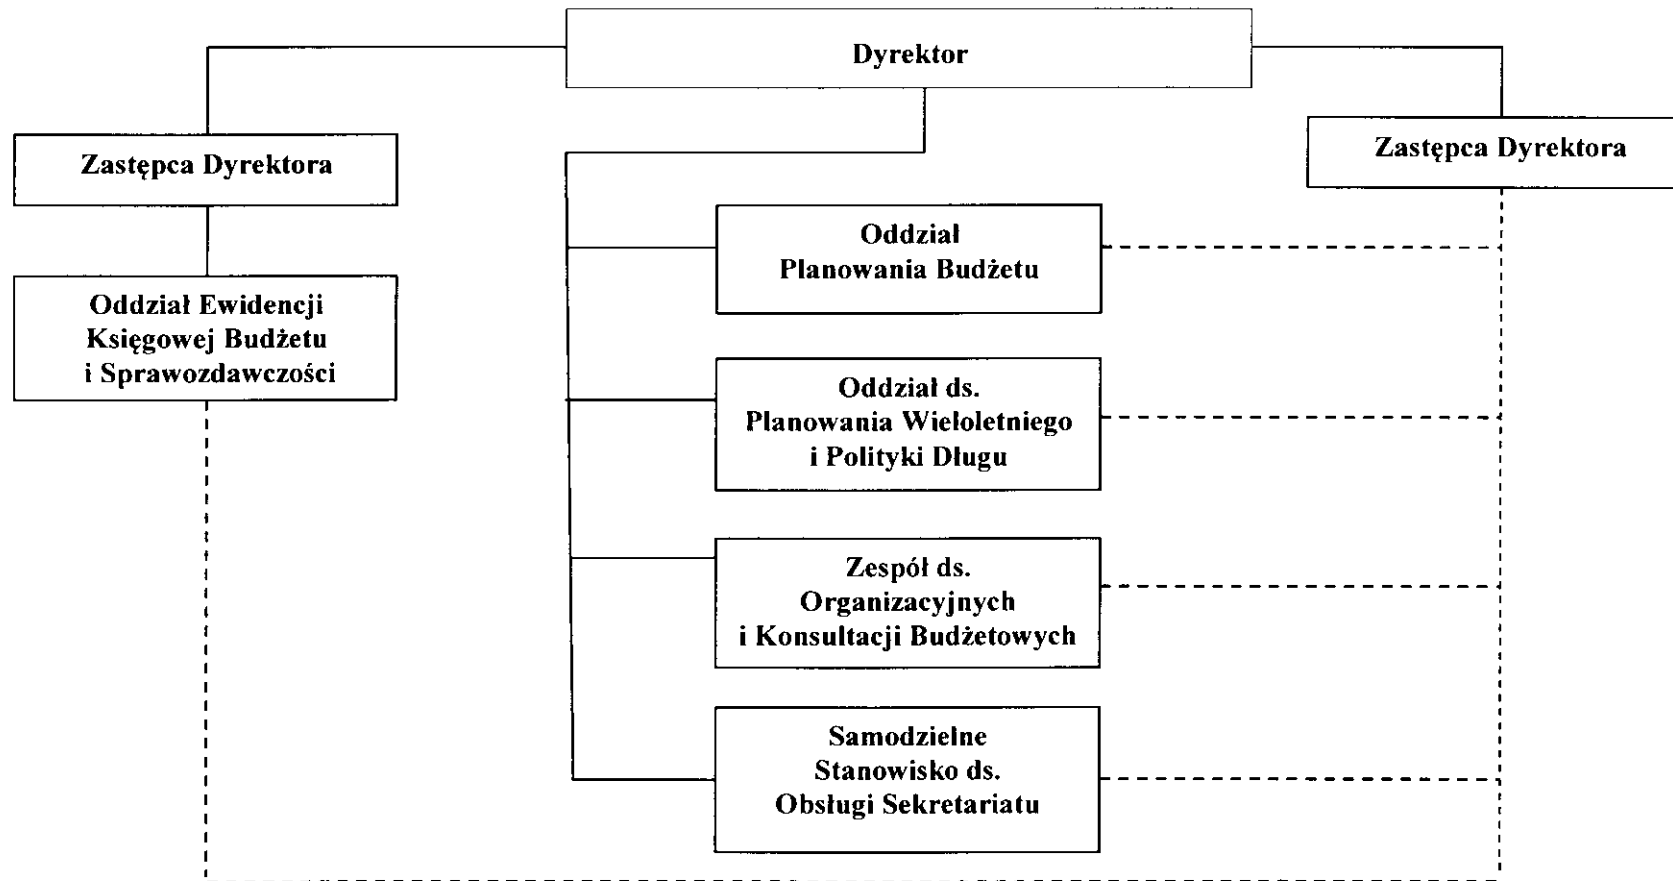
Dyrektor

Zastępca Dyrektora

Zastępca Dyrektora

Oddział Ewidencji Księgowej Budżetu i Sprawozdawczości

Oddział Planowania Budżetu

Oddział ds. Planowania Wieloletniego i Polityki Długu

Zespół ds. Organizacyjnych i Konsultacji Budżetowych

Samodzielne Stanowisko ds. Obsługi Sekretariatu